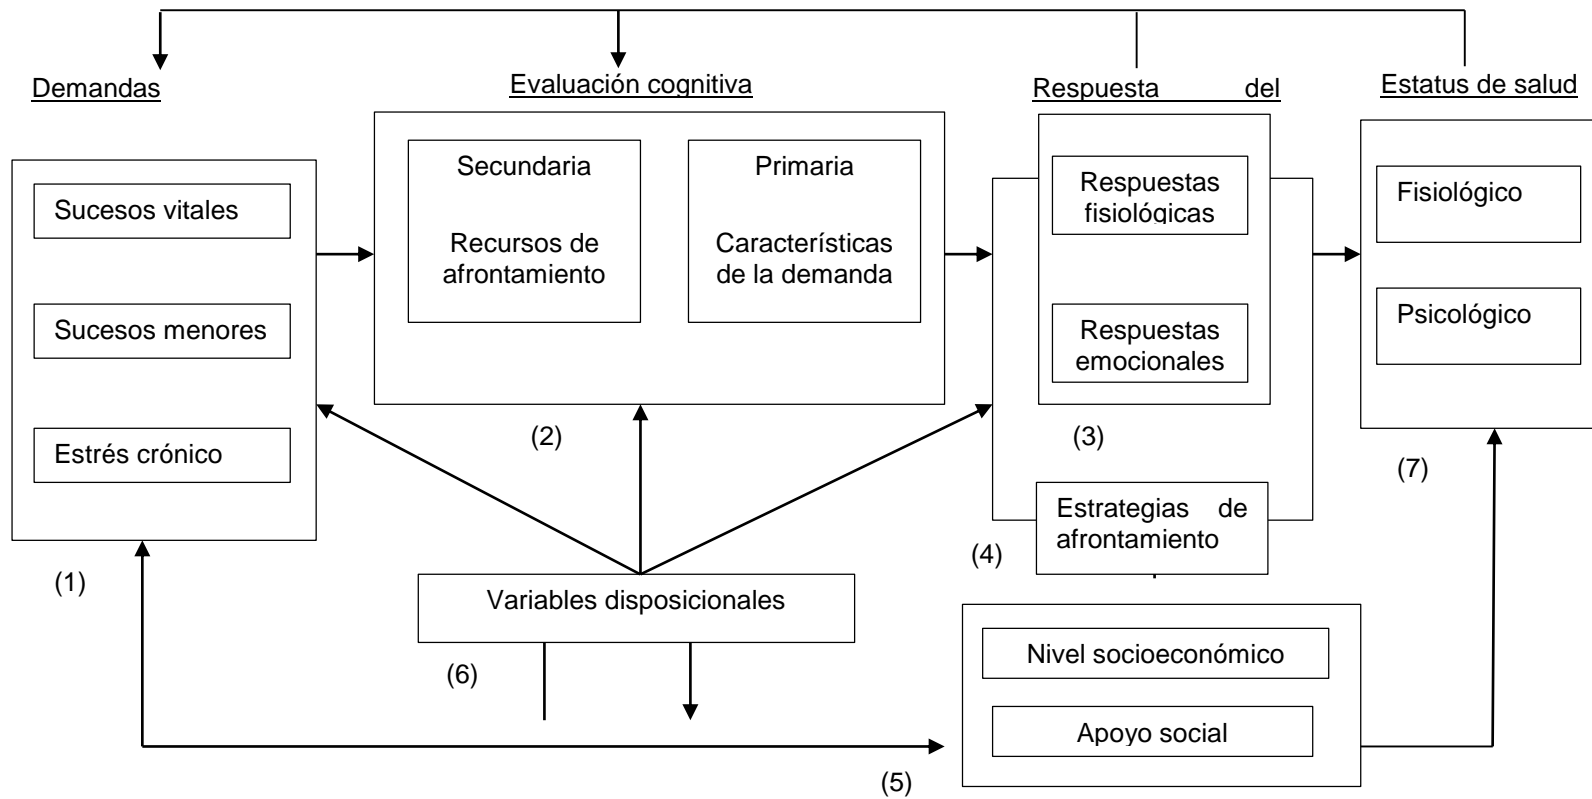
Demandas

Sucesos vitales

Sucesos menores

Estrés crónico

(1)

Evaluación cognitiva

Secundaria

Recursos de afrontamiento

Primaria

Características de la demanda

(2)

Variables disposicionales

(6)

Respuesta del

Respuestas fisiológicas

Respuestas emocionales

(3)

Estrategias de afrontamiento

(4)

Nivel socioeconómico

Apoyo social

(5)

Estatus de salud

Fisiológico

Psicológico

(7)